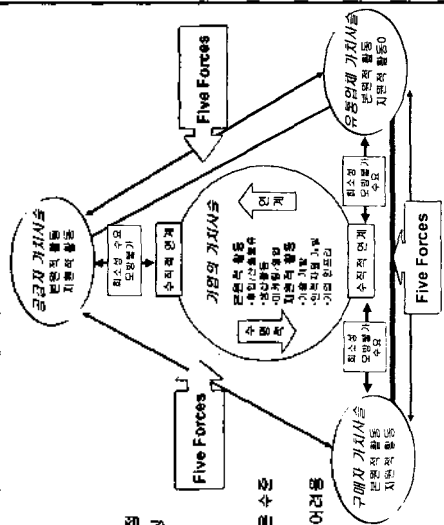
Five Forces

유통업체 가치사슬
본원적 활동
지원적 활동

공급자 가치사슬
본원적 활동
지원적 활동

희소성 수요
모방불가

수직적 연계

기업의 가치사슬
본원적 활동
·구매/원자재관리
·생산/운영
·마케팅/영업
지원적 활동
·기술 개발
·인적자원 관리
·기업 인프라

연계

수평적

희소성
모방불가
수요

수직적 연계

희소성
모방불가
수요

Five Forces

Five Forces

구매자 가치사슬
본원적 활동
지원적 활동